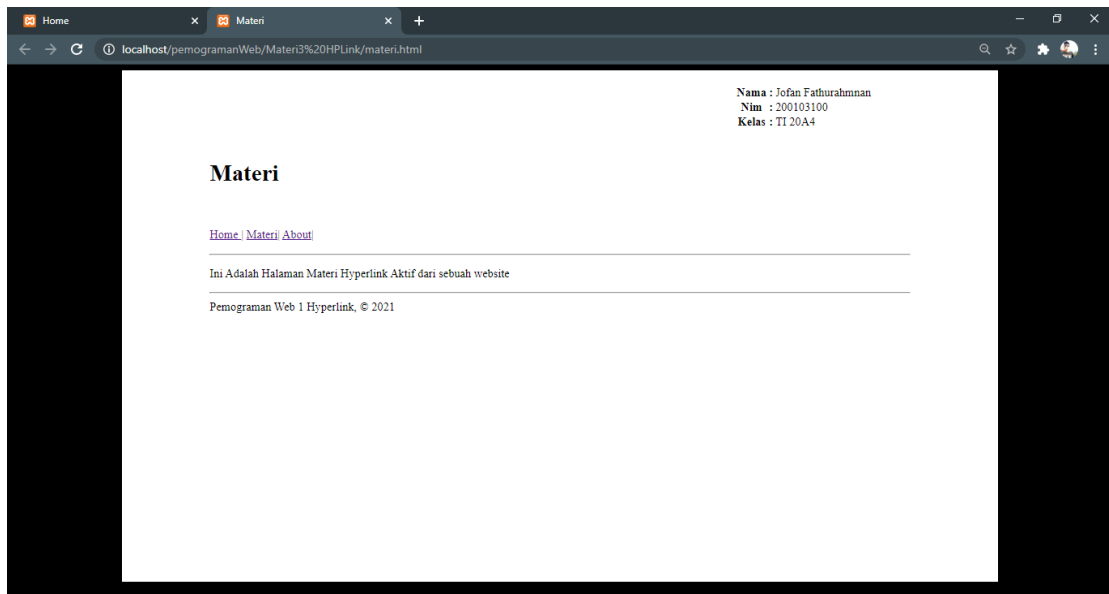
Home ×
Materi ×
+

localhost/pemogramanWeb/Materi3%20HPLink/materi.html

Nama : Jofan Fathurahmnan
Nim : 200103100
Kelas : TI 20A4

# Materi

Home | Materi| About|

Ini Adalah Halaman Materi Hyperlink Aktif dari sebuah website

Pemograman Web 1 Hyperlink, © 2021